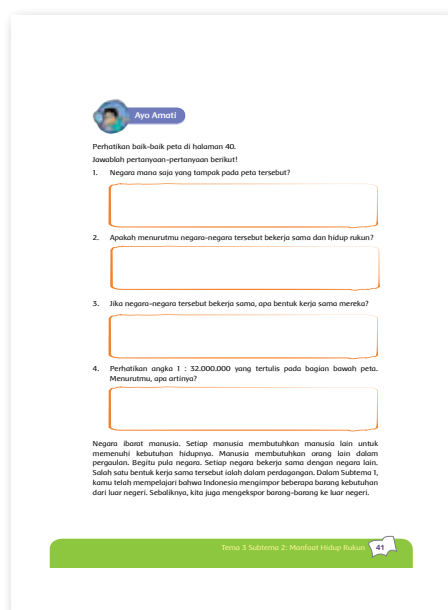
Ayo Amati

Perhatikan baik-baik peta di halaman 40.

Jawablah pertanyaan-pertanyaan berikut!

1. Negara mana saja yang tampak pada peta tersebut?

2. Apakah menurutmu negara-negara tersebut bekerja sama dan hidup rukun?

3. Jika negara-negara tersebut bekerja sama, apa bentuk kerja sama mereka?

4. Perhatikan angka 1 : 32.000.000 yang tertulis pada bagian bawah peta. Menurutmu, apa artinya?

Negara ibarat manusia. Setiap manusia membutuhkan manusia lain untuk memenuhi kebutuhan hidupnya. Manusia membutuhkan orang lain dalam pergaulan. Begitu pula negara. Setiap negara bekerja sama dengan negara lain. Salah satu bentuk kerja sama tersebut ialah dalam perdagangan. Dalam Subtema 1, kamu telah mempelajari bahwa Indonesia mengimpor beberapa barang kebutuhan dari luar negeri. Sebaliknya, kita juga mengekspor barang-barang ke luar negeri.

Tema 3 Subtema 2: Manfaat Hidup Rukun 41